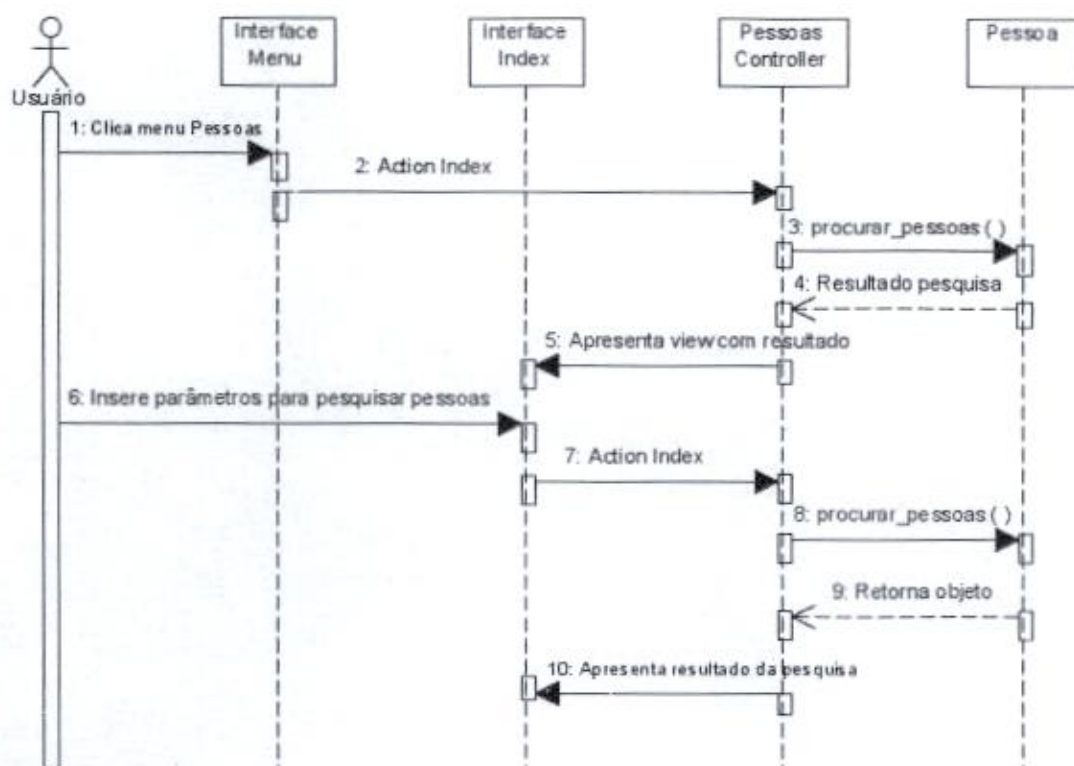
Usuário

Interface Menu

Interface Index

Pessoas Controller

Pessoa

1: Clica menu Pessoas

2: Action Index

3: procurar_pessoas ( )

4: Resultado pesquisa

5: Apresenta viewcom resultado

6: Insere parâmetros para pesquisar pessoas

7: Action Index

8: procurar_pessoas ( )

9: Retorna objeto

10: Apresenta resultado da pesquisa